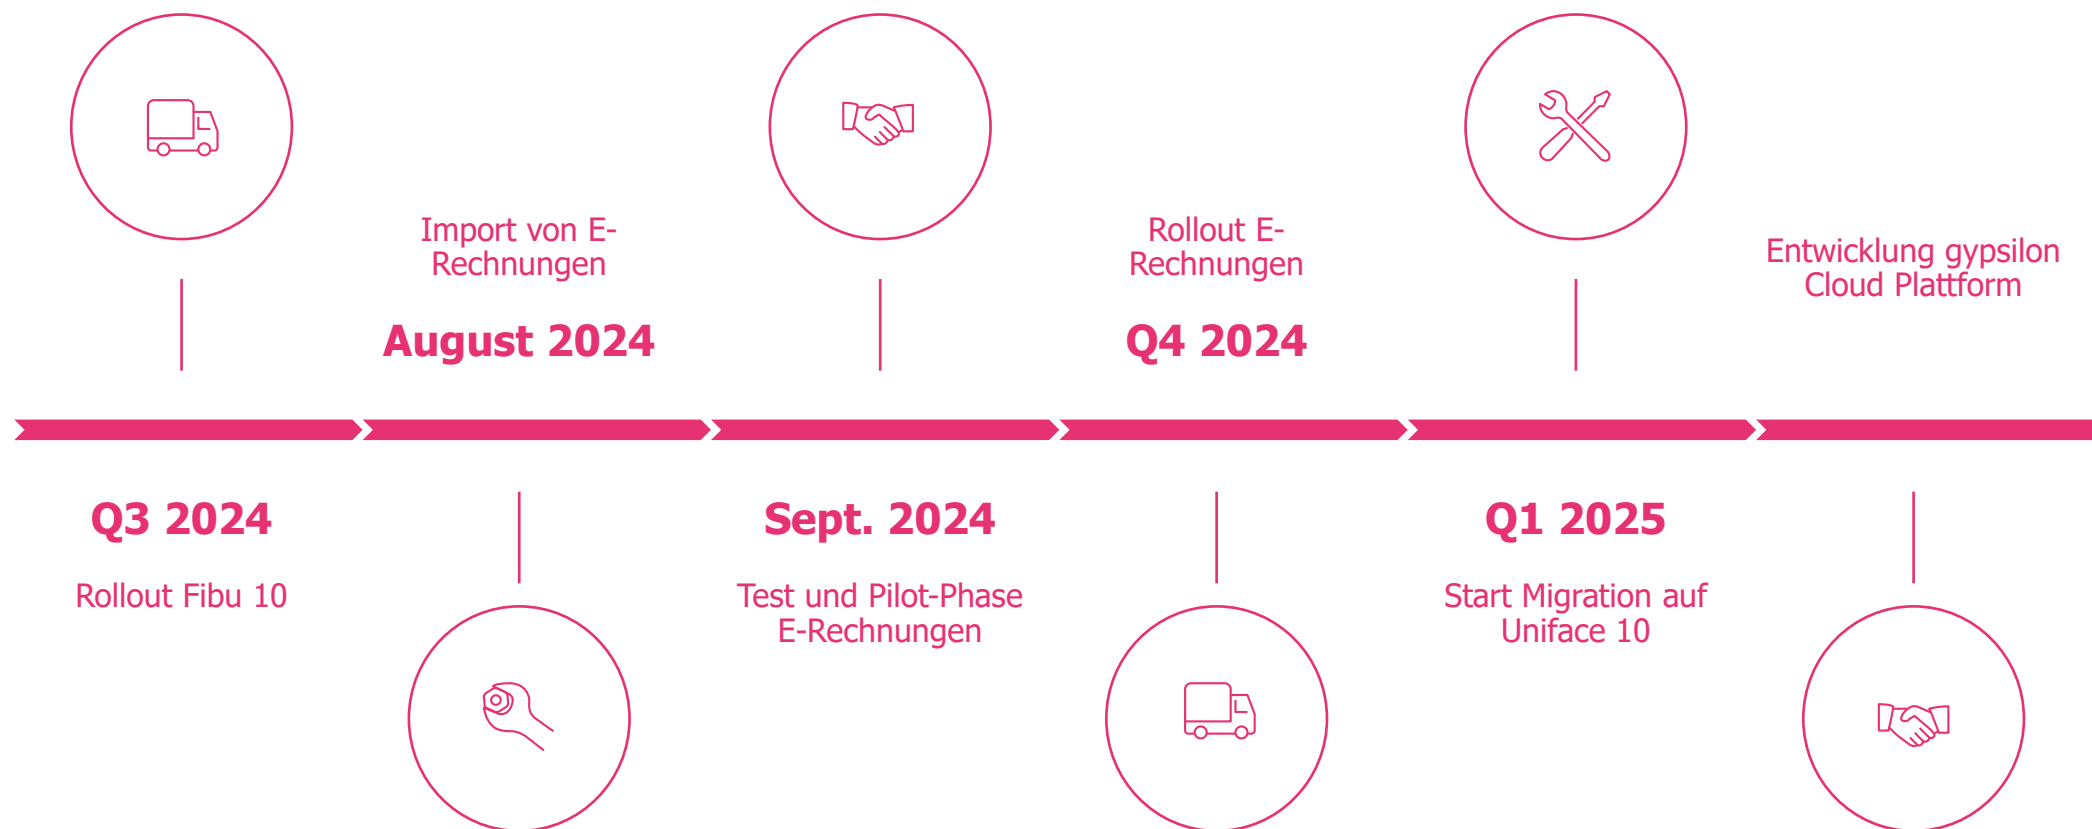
Import von E-Rechnungen

August 2024

Rollout E-Rechnungen

Q4 2024

Entwicklung gypsilon Cloud Plattform

Q3 2024

Rollout Fibu 10

Sept. 2024

Test und Pilot-Phase E-Rechnungen

Q1 2025

Start Migration auf Uniface 10